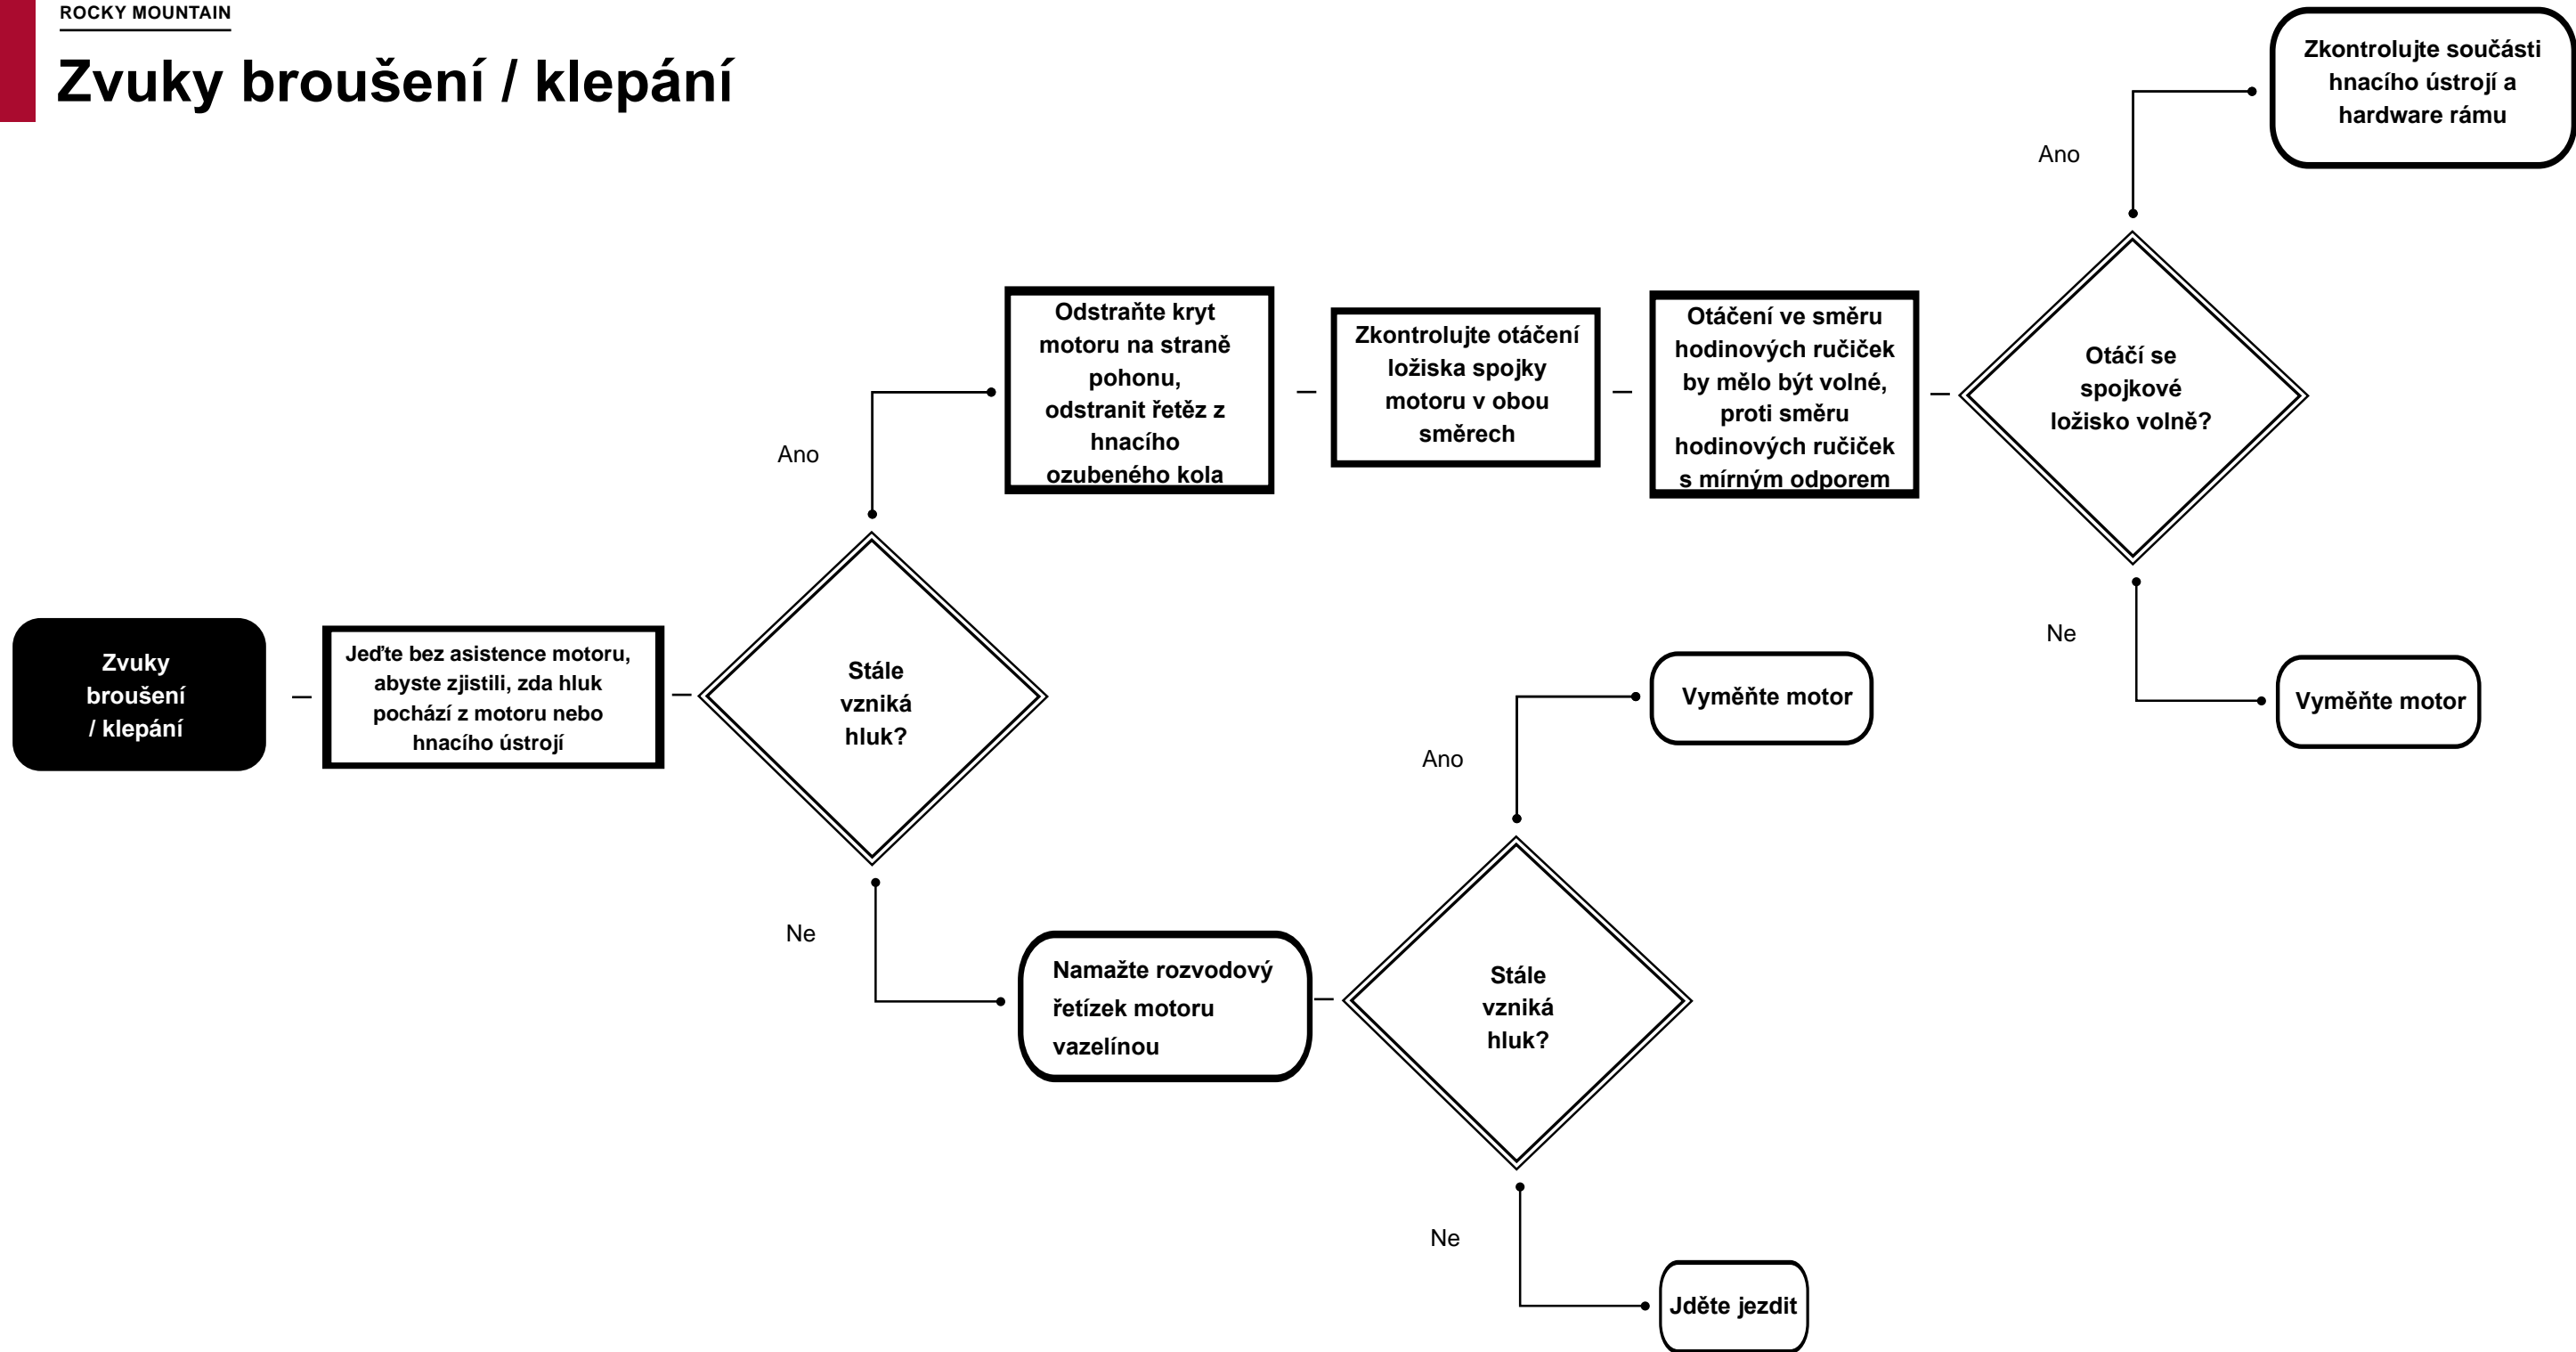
ROCKY MOUNTAIN

Zvuky broušení / klepání

Zvuky broušení / klepání

Jeďte bez asistence motoru, abyste zjistili, zda hluk pochází z motoru nebo hnacího ústrojí

Stále vzniká hluk?

Ano

Odstraňte kryt motoru na straně pohonu, odstranit řetěz z hnacího ozubeného kola

Zkontrolujte otáčení ložiska spojky motoru v obou směrech

Otáčení ve směru hodinových ručiček by mělo být volné, proti směru hodinových ručiček s mírným odporem

Otáčí se spojkové ložisko volně?

Ano

Zkontrolujte součásti hnacího ústrojí a hardware rámu

Ne

Vyměňte motor

Ne

Namažte rozvodový řetízek motoru vazelínou

Stále vzniká hluk?

Ano

Vyměňte motor

Ne

Jděte jezdit